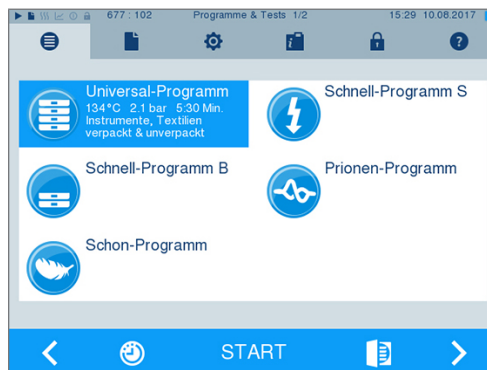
677 : 102 Programme & Tests 1/2 15:29 10.08.2017

Universal-Programm
134°C 2.1 bar 5:30 Min.
Instrumente, Textilien verpackt & unverpackt

Schnell-Programm S

Schnell-Programm B

Prionen-Programm

Schon-Programm

START